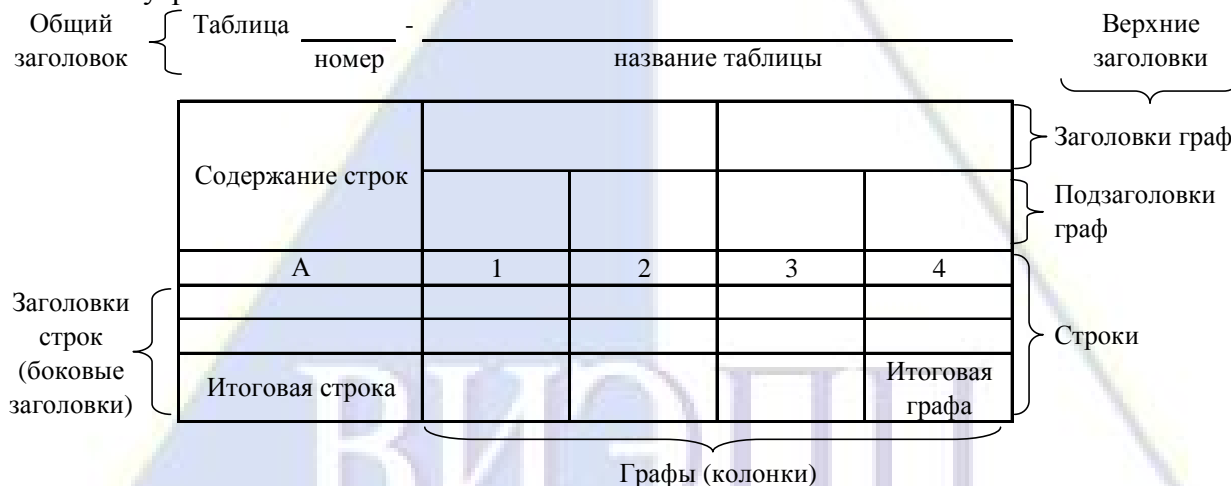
Общий заголовок

Таблица ______ - ________________________________
номер название таблицы

Верхние заголовки

| Содержание строк | | | | |
|---|---|---|---|---|
| А | 1 | 2 | 3 | 4 |
| | | | | |
| | | | | |
| Итоговая строка | | | | Итоговая графа |

Заголовки граф

Подзаголовки граф

Заголовки строк (боковые заголовки)

Строки

Графы (колонки)

ВИЭПП